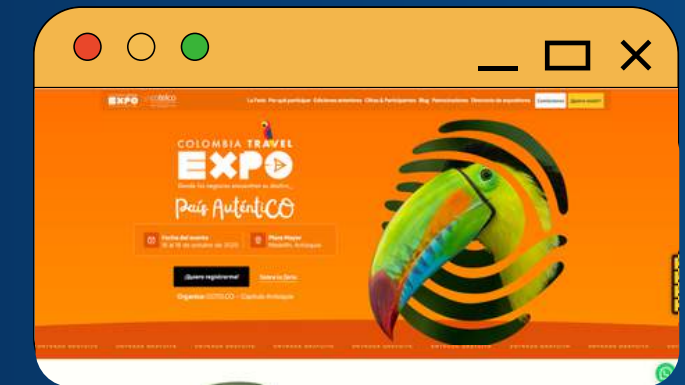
EXPO

La Feria Por qué participar Ediciones anteriores Oficios & Participantes Blog Patrocinadores Directorio de expositores

COLOMBIA TRAVEL
EXPO
Donde los negocios encuentran su destino
País Auténtico

Fecha del evento
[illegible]

Plaza Mayor
Medellín, Antioquia

¡Quiero registrarme!

Sobre la feria

Organiza: COTELCO · Capítulo Antioquia

ENTRADA GRATUITA ENTRADA GRATUITA ENTRADA GRATUITA ENTRADA GRATUITA ENTRADA GRATUITA ENTRADA GRATUITA ENTRADA GRATUITA ENTRADA GRATUITA